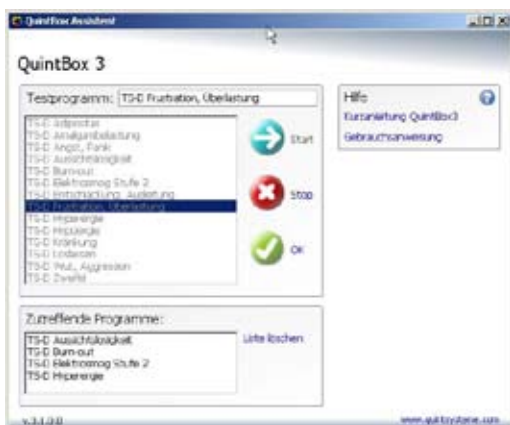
QuintBox Assistent

QuintBox 3

Testprogramm: TS-D Frustration, Überlastung

TS-D Adipositas
TS-D Amalgambelastung
TS-D Angst, Panik
TS-D Aussichtslosigkeit
TS-D Burnout
TS-D Elektrosmog Stufe 2
TS-D Enttäuschung, Ausleitung
TS-D Frustration, Überlastung
TS-D Hyperergie
TS-D Hypoergie
TS-D Kränkung
TS-D Leiden
TS-D Wut, Aggression
TS-D Zweifel

Start

Stop

OK

Hilfe

Kurzanleitung QuintBox3

Gebrauchsanweisung

Zutreffende Programme:

TS-D Aussichtslosigkeit
TS-D Burn-out
TS-D Elektrosmog Stufe 2
TS-D Hyperergie

Liste löschen

v.3.1.0.0

www.quintsysteme.com